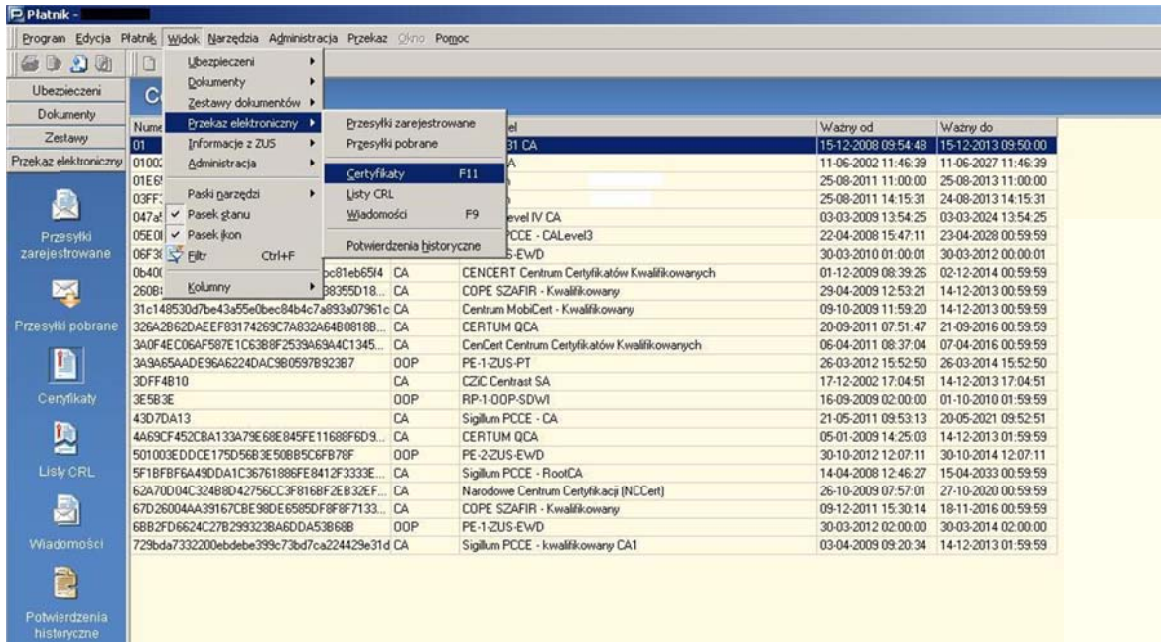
Płatnik -

Program Edycja Płatnik Widok Narzędzia Administracja Przekaz Okno Pomoc

Ubezpieczeni
Dokumenty
Zestawy
Przekaz elektroniczny

Przesyłki zarejestrowane
Przesyłki pobrane
Certyfikaty
Listy CRL
Wiadomości
Potwierdzenia historyczne

Ubezpieczeni
Dokumenty
Zestawy dokumentów
Przekaz elektroniczny
Informacje z ZUS
Administracja
Paski narzędzi
Pasek stanu
Pasek ikon
Filtr Ctrl+F
Kolumny

Przesyłki zarejestrowane
Przesyłki pobrane
Certyfikaty F11
Listy CRL
Wiadomości F9
Potwierdzenia historyczne

C

| Nume | | el | Ważny od | Ważny do |
|---|---|---|---|---|
| 01 | | 31 CA | 15-12-2008 09:54:48 | 15-12-2013 09:50:00 |
| 0100 | | A | 11-06-2002 11:46:39 | 11-06-2027 11:46:39 |
| 01E6 | | | 25-08-2011 11:00:00 | 25-08-2013 11:00:00 |
| 03FF | | | 25-08-2011 14:15:31 | 24-08-2013 14:15:31 |
| 047a | | evel IV CA | 03-03-2009 13:54:25 | 03-03-2024 13:54:25 |
| 05E0 | | PCCE - CALevel3 | 22-04-2008 15:47:11 | 23-04-2028 00:59:59 |
| 06F3 | | S-EWD | 30-03-2010 01:00:01 | 30-03-2012 00:00:01 |
| 0b40 bc81eb65f4 | CA | CENCERT Centrum Certyfikatów Kwalifikowanych | 01-12-2009 08:39:26 | 02-12-2014 00:59:59 |
| 260B 38355D18... | CA | COPE SZAFIR - Kwalifikowany | 29-04-2009 12:53:21 | 14-12-2013 00:59:59 |
| 31c148530d7be43a55e0bec84b4c7a893a07961c | CA | Centrum MobiCert - Kwalifikowany | 09-10-2009 11:59:20 | 14-12-2013 00:59:59 |
| 326A2B62DAEEF83174269C7A832A64B0818B... | CA | CERTUM QCA | 20-09-2011 07:51:47 | 21-09-2016 00:59:59 |
| 3A0F4EC06AF587E1C63B8F2539A69A4C1345... | CA | CenCert Centrum Certyfikatów Kwalifikowanych | 06-04-2011 08:37:04 | 07-04-2016 00:59:59 |
| 3A9A65AADE96A6224DAC9B0597B92387 | OOP | PE-1-ZUS-PT | 26-03-2012 15:52:50 | 26-03-2014 15:52:50 |
| 3DFF4B10 | CA | CZIC Centrast SA | 17-12-2002 17:04:51 | 14-12-2013 17:04:51 |
| 3E5B3E | OOP | RP-1-OOP-SDWI | 16-09-2009 02:00:00 | 01-10-2010 01:59:59 |
| 43D7DA13 | CA | Sigillum PCCE - CA | 21-05-2011 09:53:13 | 20-05-2021 09:52:51 |
| 4A69CF452C8A133A79E68E845FE11688F6D9... | CA | CERTUM QCA | 05-01-2009 14:25:03 | 14-12-2013 01:59:59 |
| 501003EDDCE175D56B3E50BB5C6FB78F | OOP | PE-2-ZUS-EWD | 30-10-2012 12:07:11 | 30-10-2014 12:07:11 |
| 5F1BFBF6A49DDA1C36761886FE8412F3333E... | CA | Sigillum PCCE - RootCA | 14-04-2008 12:46:27 | 15-04-2033 00:59:59 |
| 62A70D04C324B8D42756CC3F816BF2E832EF... | CA | Narodowe Centrum Certyfikacji (NCCert) | 26-10-2009 07:57:01 | 27-10-2020 00:59:59 |
| 67D26004AA39167CBE98DE6585DF8F8F7133... | CA | COPE SZAFIR - Kwalifikowany | 09-12-2011 15:30:14 | 18-11-2016 00:59:59 |
| 6BB2FD6624C27B299323BA6DDA53B68B | OOP | PE-1-ZUS-EWD | 30-03-2012 02:00:00 | 30-03-2014 02:00:00 |
| 729bda7332200ebdebe399c73bd7ca224429e31d | CA | Sigillum PCCE - kwalifikowany CA1 | 03-04-2009 09:20:34 | 14-12-2013 01:59:59 |